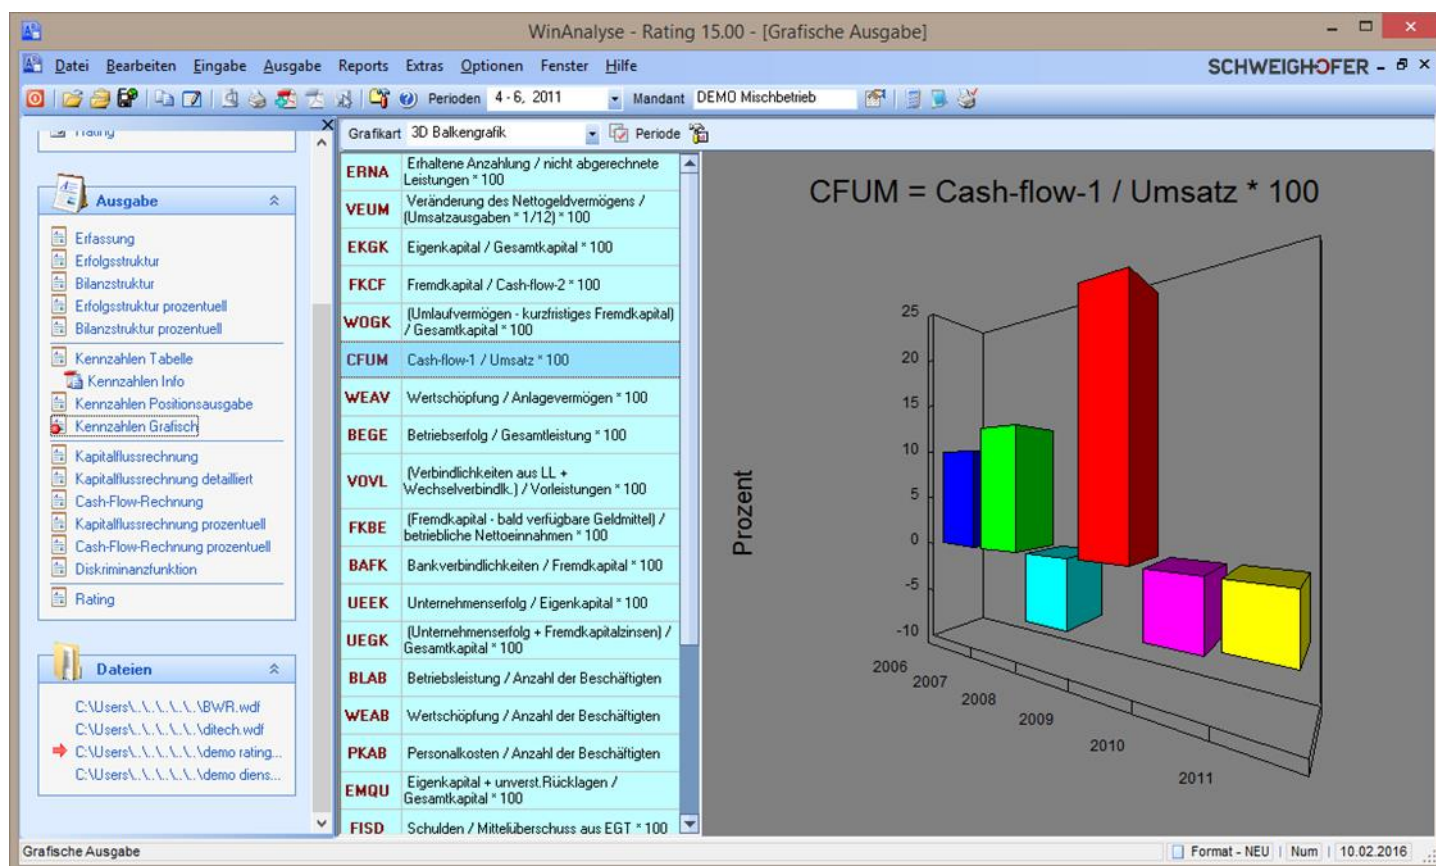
WinAnalyse - Rating 15.00 - [Grafische Ausgabe]

Datei Bearbeiten Eingabe Ausgabe Reports Extras Optionen Fenster Hilfe

SCHWEIGHOFER

Perioden 4 - 6, 2011 Mandant DEMO Mischbetrieb

Rating

Ausgabe

Erfassung
Erfolgsstruktur
Bilanzstruktur
Erfolgsstruktur prozentuell
Bilanzstruktur prozentuell
Kennzahlen Tabelle
Kennzahlen Info
Kennzahlen Positionsausgabe
Kennzahlen Grafisch
Kapitalflussrechnung
Kapitalflussrechnung detailliert
Cash-Flow-Rechnung
Kapitalflussrechnung prozentuell
Cash-Flow-Rechnung prozentuell
Diskriminanzfunktion
Rating

Dateien

C:\Users\..\..\..\..\..\BWR.wdf
C:\Users\..\..\..\..\..\ditech.wdf
C:\Users\..\..\..\..\..\demo rating...
C:\Users\..\..\..\..\..\demo diens...

Grafikart 3D Balkengrafik Periode

| | |
|---|---|
| ERNA | Erhaltene Anzahlung / nicht abgerechnete Leistungen * 100 |
| VEUM | Veränderung des Nettogeldvermögens / (Umsatzausgaben * 1/12) * 100 |
| EKGK | Eigenkapital / Gesamtkapital * 100 |
| FKCF | Fremdkapital / Cash-flow-2 * 100 |
| WOGK | (Umlaufvermögen - kurzfristiges Fremdkapital) / Gesamtkapital * 100 |
| CFUM | Cash-flow-1 / Umsatz * 100 |
| WEAV | Wertschöpfung / Anlagevermögen * 100 |
| BEGE | Betriebserfolg / Gesamtleistung * 100 |
| VOVL | (Verbindlichkeiten aus LL + Wechselverbindlk.) / Vorleistungen * 100 |
| FKBE | (Fremdkapital - bald verfügbare Geldmittel) / betriebliche Nettoeinnahmen * 100 |
| BAFK | Bankverbindlichkeiten / Fremdkapital * 100 |
| UEEK | Unternehmenserfolg / Eigenkapital * 100 |
| UEGK | (Unternehmenserfolg + Fremdkapitalzinsen) / Gesamtkapital * 100 |
| BLAB | Betriebsleistung / Anzahl der Beschäftigten |
| WEAB | Wertschöpfung / Anzahl der Beschäftigten |
| PKAB | Personalkosten / Anzahl der Beschäftigten |
| EMQU | Eigenkapital + unverst.Rücklagen / Gesamtkapital * 100 |
| FISD | Schulden / Mittelüberschuss aus EGT * 100 |

CFUM = Cash-flow-1 / Umsatz * 100

Prozent

25
20
15
10
5
0
-5
-10

2006
2007
2008
2009
2010
2011

Grafische Ausgabe Format - NEU Num 10.02.2016